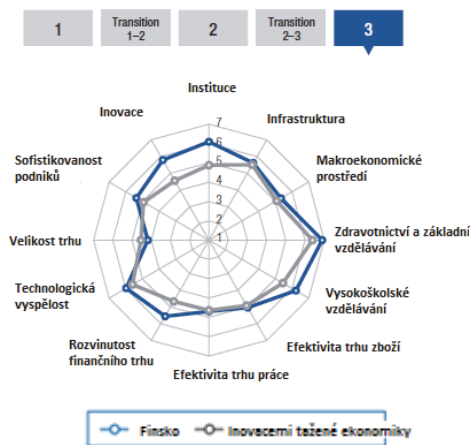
1
Transition 1–2
2
Transition 2–3
3

Instituce
Infrastruktura
Makroekonomické prostředí
Zdravotnictví a základní vzdělávání
Vysokoškolské vzdělávání
Efektivita trhu zboží
Efektivita trhu práce
Rozvinutost finančního trhu
Technologická vyspělost
Velikost trhu
Sofistikovanost podniků
Inovace

1
2
3
4
5
6
7

Finsko
Inovacemi tažené ekonomiky